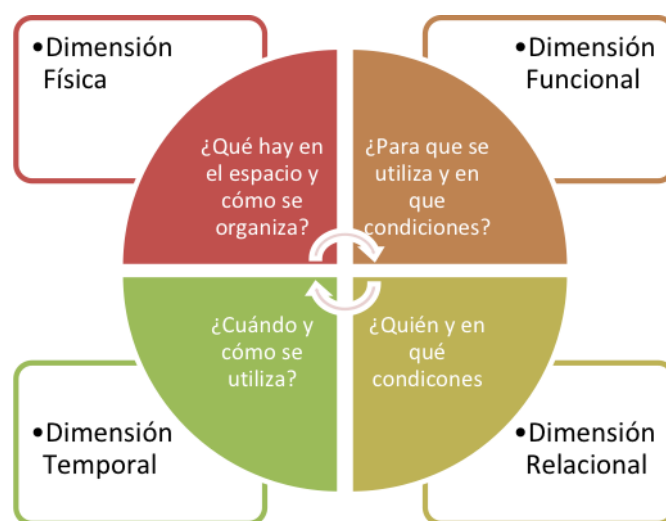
•Dimensión Física

¿Qué hay en el espacio y cómo se organiza?

•Dimensión Funcional

¿Para que se utiliza y en que condiciones?

¿Cuándo y cómo se utiliza?

•Dimensión Temporal

¿Quién y en qué condicones

•Dimensión Relacional